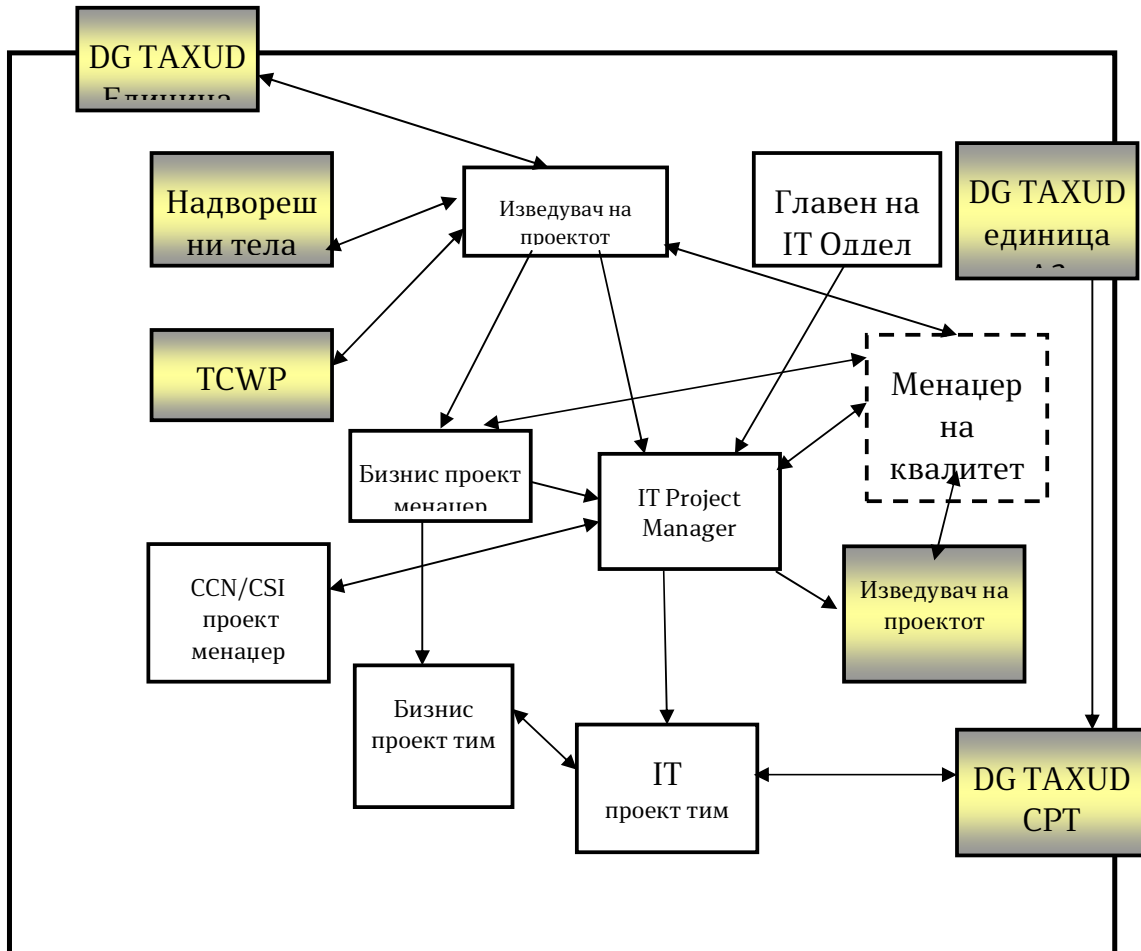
DG TAXUD
Единица

Надвореш ни тела

Изведувач на проектот

Главен на IT Оддел

DG TAXUD единица
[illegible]

TCWP

Менаџер на квалитет

Бизнис проект менаџер

IT Project Manager

CCN/CSI проект менаџер

Изведувач на проектот

Бизнис проект тим

IT проект тим

DG TAXUD CPT